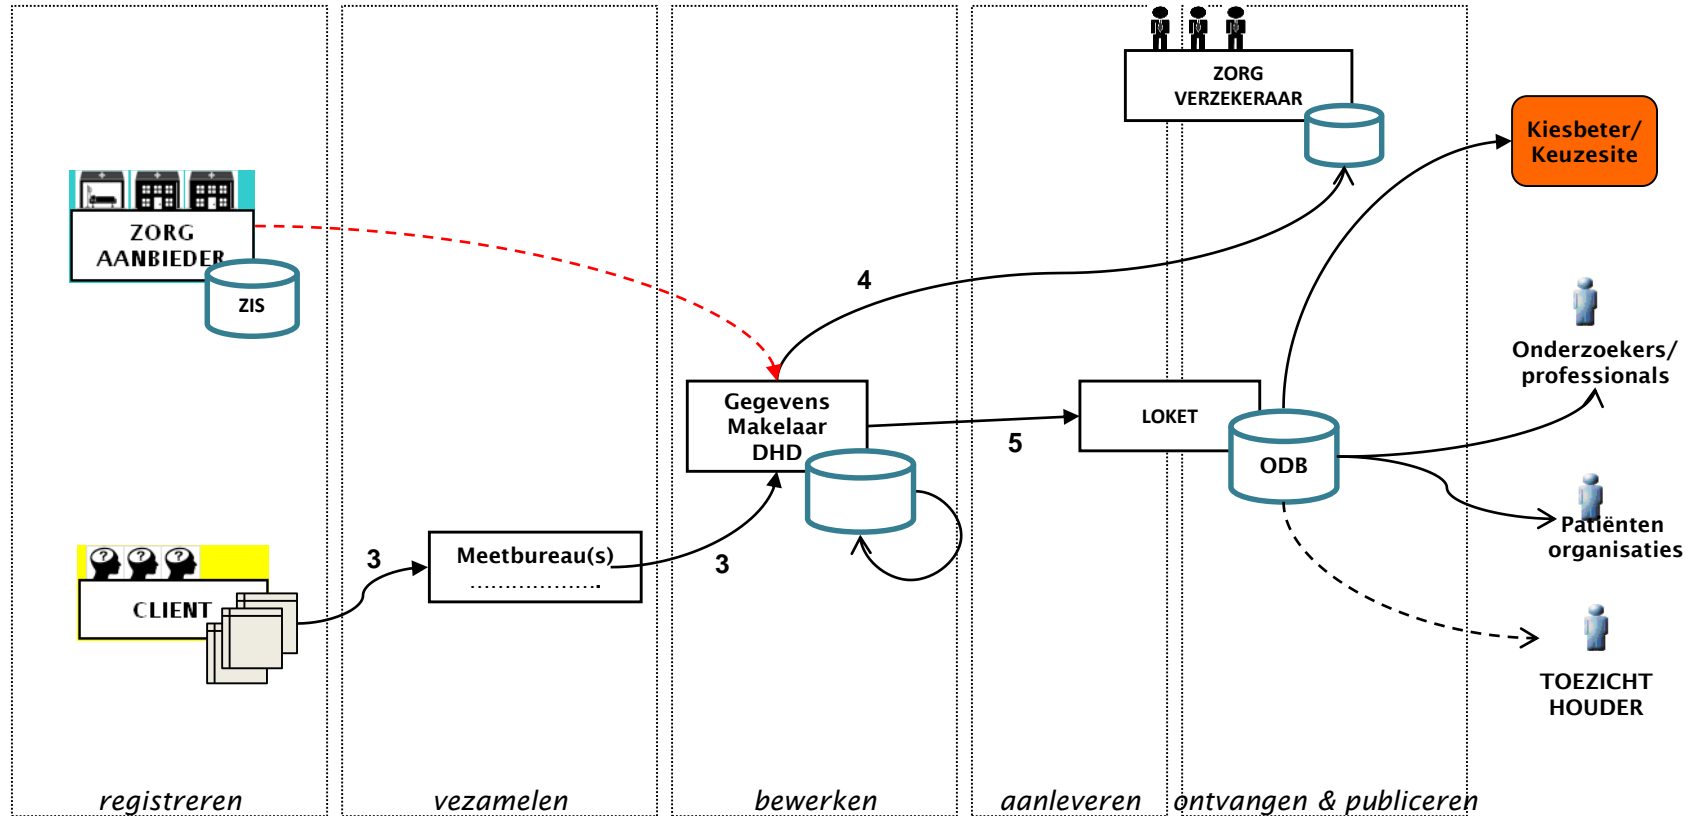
ZORG VERZEKERAAR

Kiesbeter/ Keuzesite

ZORG AANBIEDER

ZIS

4

Onderzoekers/ professionals

Gegevens Makelaar DHD

LOKET

5

ODB

Patiënten organisaties

CLIENT

3

Meetbureau(s)

3

TOEZICHT HOUDER

registreren

vezamelen

bewerken

aanleveren

ontvangen & publiceren